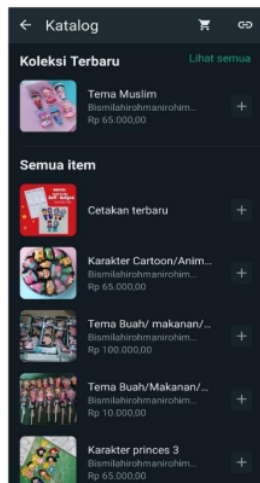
← Katalog

Koleksi Terbaru
Lihat semua

Tema Muslim
Bismilahirohmanirohim...
Rp 65.000,00
+

Semua item

Cetakan terbaru
+

Karakter Cartoon/Anim...
Bismilahirohmanirohim...
Rp 65.000,00
+

Tema Buah/ makanan/...
Bismilahirohmanirohim...
Rp 100.000,00
+

Tema Buah/Makanan/...
Bismilahirohmanirohim...
Rp 10.000,00
+

Karakter princes 3
Bismilahirohmanirohim...
Rp 65.000,00
+